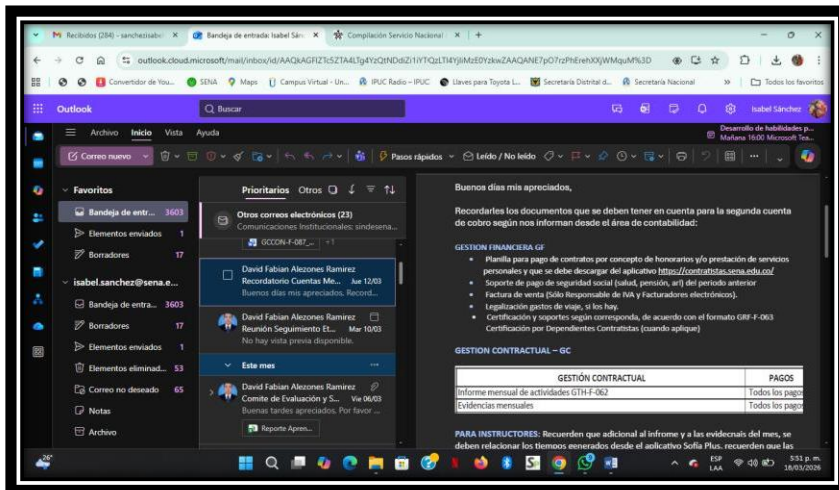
M Recibidos (284) - sanchezisabel × | Bandeja de entrada: Isabel Sán × | Compilación Servicio Nacional × | +

outlook.cloud.microsoft/mail/inbox/id/AAQkAGFIZTc5ZTA4LTg4YzQtNDdiZi1iYTQzLTI4YjliMzE0YzkwZAAQANE7pO7rzPhErehXXjWMquM%3D

Convertidor de You... | SENA | Maps | Campus Virtual - Un... | IPUC Radio – IPUC | Llaves para Toyota L... | Secretaría Distrital d... | Secretaría Nacional | » | Todos los favoritos

Outlook | Buscar | Isabel Sánchez

Archivo | Inicio | Vista | Ayuda | Desarrollo de habilidades p... Mañana 16:00 Microsoft Tea...

Correo nuevo | Pasos rápidos | Leído / No leído

Favoritos
Bandeja de entr... 3603
Elementos enviados 1
Borradores 17
isabel.sanchez@sena.e...
Bandeja de entra... 3603
Borradores 17
Elementos enviados 1
Elementos eliminad... 53
Correo no deseado 65
Notas
Archivo

Prioritarios | Otros

Otros correos electrónicos (23)
Comunicaciones Institucionales; sindesena...
GCCON-F-087_... +1

David Fabian Alezones Ramirez
Recordatorio Cuentas Me... Jue 12/03
Buenos días mis apreciados. Record...

David Fabian Alezones Ramirez
Reunión Seguimiento Et... Mar 10/03
No hay vista previa disponible.

Este mes

David Fabian Alezones Ramirez
Comite de Evaluación y S... Vie 06/03
Buenas tardes apreciados. Por favor ...
Reporte Apren...

Buenos días mis apreciados,

Recordarles los documentos que se deben tener en cuenta para la segunda cuenta de cobro según nos informan desde el área de contabilidad:

GESTION FINANCIERA GF
• Planilla para pago de contratos por concepto de honorarios y/o prestación de servicios personales y que se debe descargar del aplicativo https://contratistas.sena.edu.co/
• Soporte de pago de seguridad social (salud, pensión, arl) del periodo anterior
• Factura de venta (Sólo Responsable de IVA y Facturadores electrónicos).
• Legalización gastos de viaje, si los hay.
• Certificación y soportes según corresponda, de acuerdo con el formato GRF-F-063 Certificación por Dependientes Contratistas (cuando aplique)

GESTION CONTRACTUAL – GC

| GESTIÓN CONTRACTUAL | PAGOS |
|---|---|
| Informe mensual de actividades GTH-F-062 | Todos los pagos |
| Evidencias mensuales | Todos los pagos |

PARA INSTRUCTORES: Recuerden que adicional al informe y a las evidecnais del mes, se deben relacionar los tiempos generados desde el aplicativo Sofia Plus, recuerden que las

26°
ESP LAA 5:51 p. m. 18/03/2026